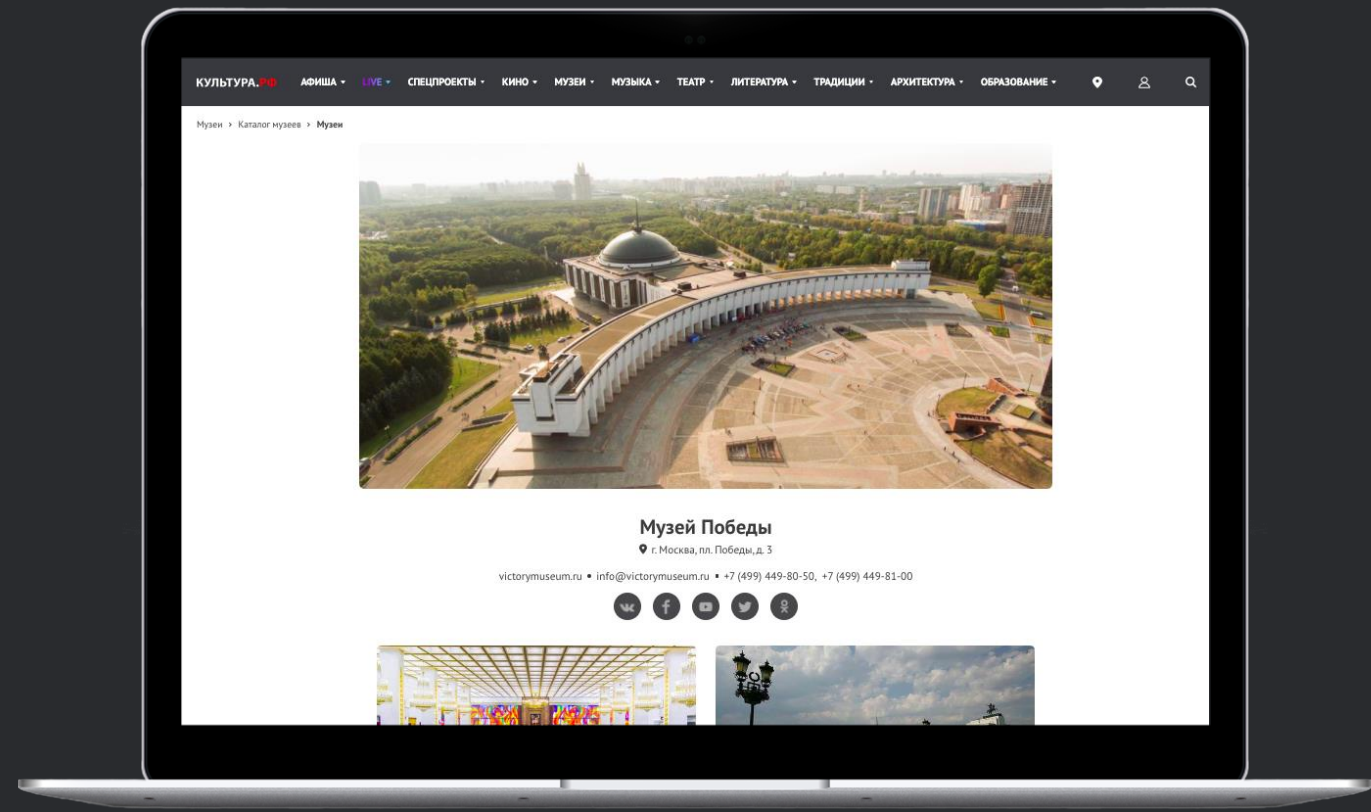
КУЛЬТУРА.РФ АФИША ▾ LIVE ▾ СПЕЦПРОЕКТЫ ▾ КИНО ▾ МУЗЕИ ▾ МУЗЫКА ▾ ТЕАТР ▾ ЛИТЕРАТУРА ▾ ТРАДИЦИИ ▾ АРХИТЕКТУРА ▾ ОБРАЗОВАНИЕ ▾

Музеи › Каталог музеев › Музеи

Музей Победы

г. Москва, пл. Победы, д. 3

victorymuseum.ru • info@victorymuseum.ru • +7 (499) 449-80-50, +7 (499) 449-81-00